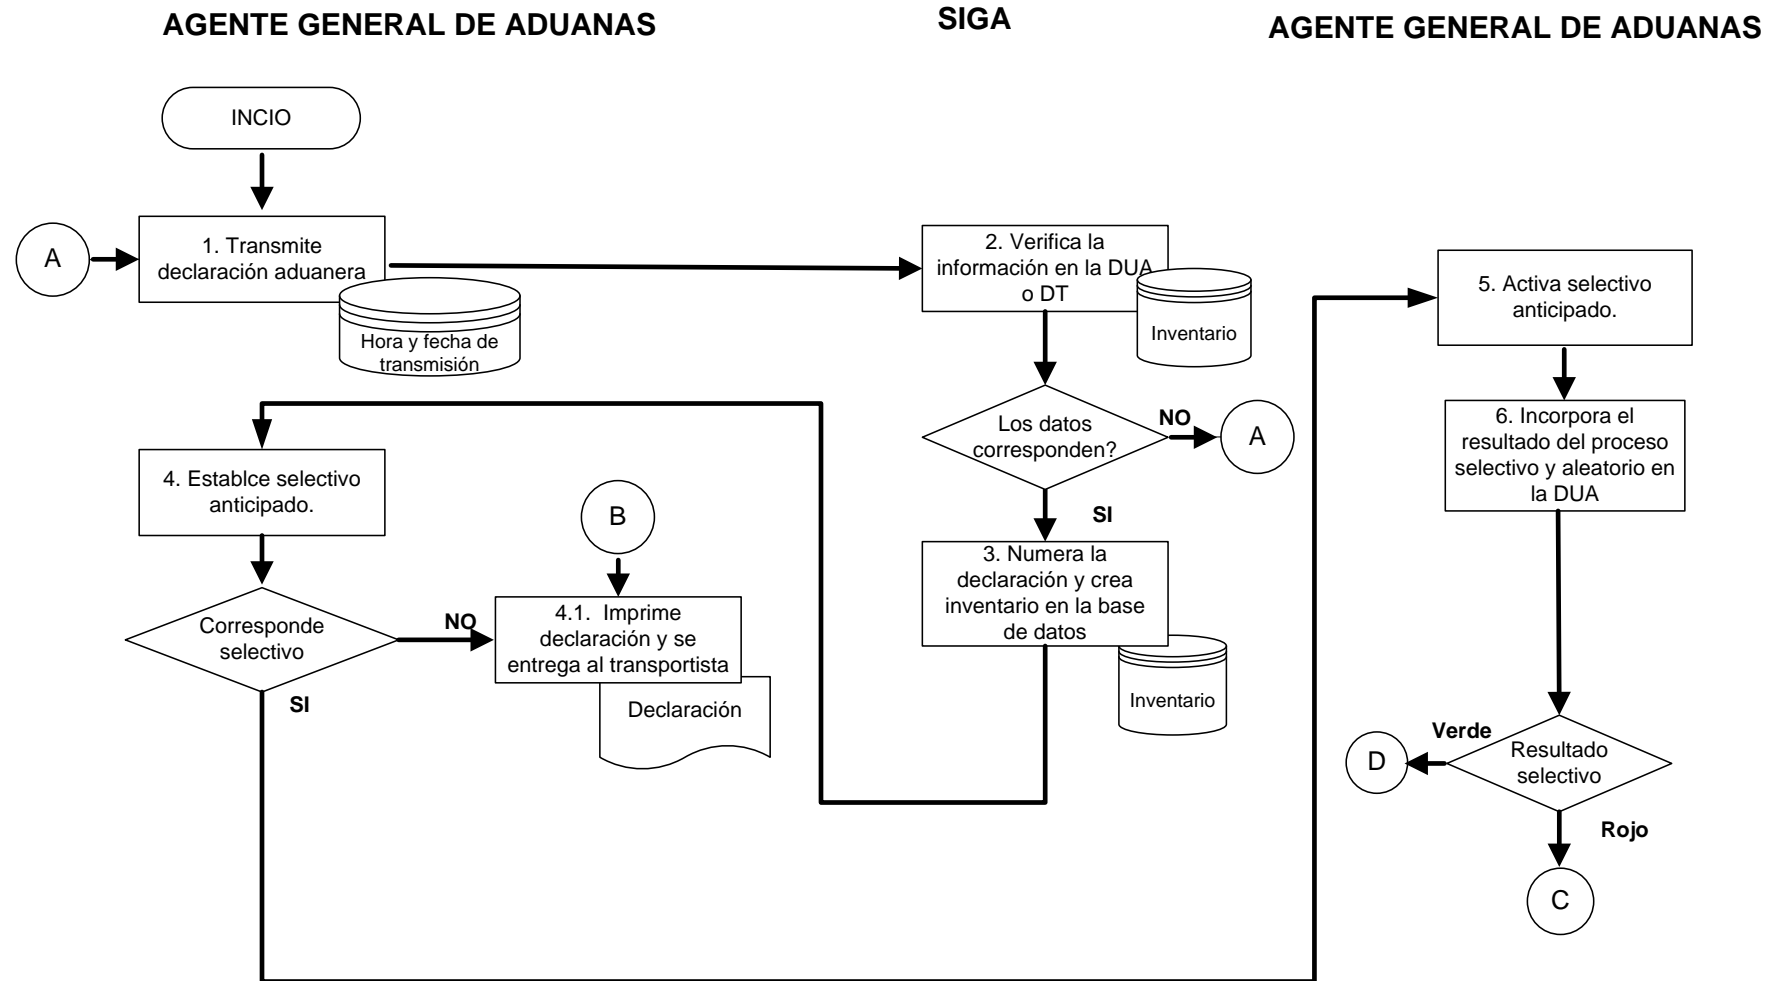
AGENTE GENERAL DE ADUANAS

SIGA

AGENTE GENERAL DE ADUANAS

INCIO

A

1. Transmite declaración aduanera

Hora y fecha de transmisión

2. Verifica la información en la DUA o DT

Inventario

Los datos corresponden?

NO

A

SI

3. Numera la declaración y crea inventario en la base de datos

Inventario

4. Establce selectivo anticipado.

Corresponde selectivo

NO

SI

B

4.1. Imprime declaración y se entrega al transportista

Declaración

5. Activa selectivo anticipado.

6. Incorpora el resultado del proceso selectivo y aleatorio en la DUA

Resultado selectivo

Verde

D

Rojo

C